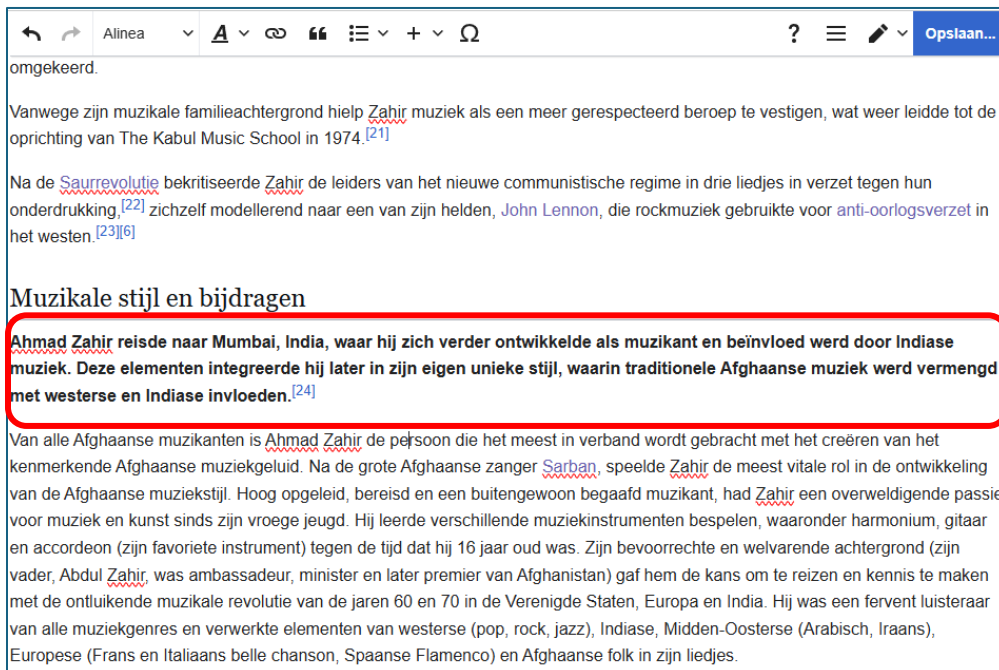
Alinea

?

Opslaan...

omgekeerd.

Vanwege zijn muzikale familieachtergrond hielp Zahir muziek als een meer gerespecteerd beroep te vestigen, wat weer leidde tot de oprichting van The Kabul Music School in 1974.[21]

Na de Saurrevolutie bekritiseerde Zahir de leiders van het nieuwe communistische regime in drie liedjes in verzet tegen hun onderdrukking,[22] zichzelf modellerend naar een van zijn helden, John Lennon, die rockmuziek gebruikte voor anti-oorlogsverzet in het westen.[23][6]

Muzikale stijl en bijdragen

Ahmad Zahir reisde naar Mumbai, India, waar hij zich verder ontwikkelde als muzikant en beïnvloed werd door Indiase muziek. Deze elementen integreerde hij later in zijn eigen unieke stijl, waarin traditionele Afghaanse muziek werd vermengd met westerse en Indiase invloeden.[24]

Van alle Afghaanse muzikanten is Ahmad Zahir de persoon die het meest in verband wordt gebracht met het creëren van het kenmerkende Afghaanse muziekgeluid. Na de grote Afghaanse zanger Sarban, speelde Zahir de meest vitale rol in de ontwikkeling van de Afghaanse muziekstijl. Hoog opgeleid, bereisd en een buitengewoon begaafd muzikant, had Zahir een overweldigende passie voor muziek en kunst sinds zijn vroege jeugd. Hij leerde verschillende muziekinstrumenten bespelen, waaronder harmonium, gitaar en accordeon (zijn favoriete instrument) tegen de tijd dat hij 16 jaar oud was. Zijn bevoorrechte en welvarende achtergrond (zijn vader, Abdul Zahir, was ambassadeur, minister en later premier van Afghanistan) gaf hem de kans om te reizen en kennis te maken met de ontluikende muzikale revolutie van de jaren 60 en 70 in de Verenigde Staten, Europa en India. Hij was een fervent luisteraar van alle muziekgenres en verwerkte elementen van westerse (pop, rock, jazz), Indiase, Midden-Oosterse (Arabisch, Iraans), Europese (Frans en Italiaans belle chanson, Spaanse Flamenco) en Afghaanse folk in zijn liedjes.